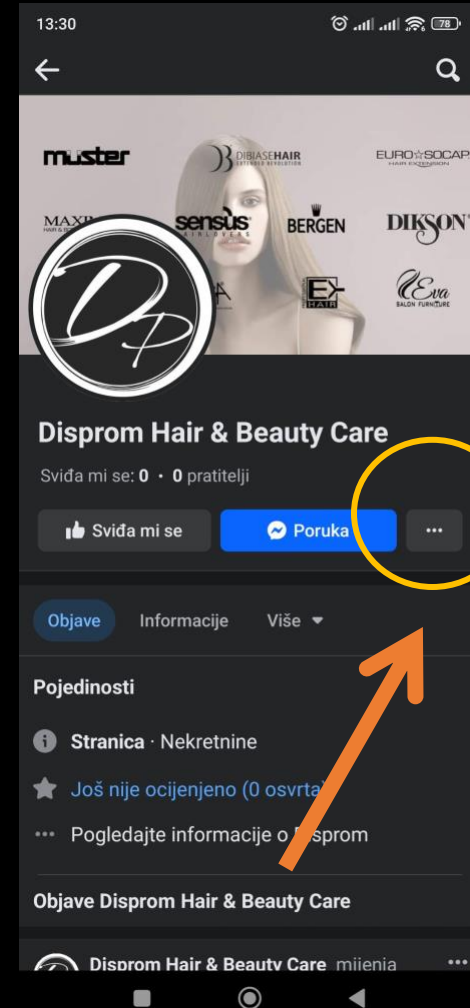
13:30

78

muster

DIBIASEHAIR
EXTENSION REVOLUTION

EURO SOCAP
HAIR EXTENSION

MAXP

sensus

BERGEN

DIKSON

EX HAIR

Eva
SALON FURNITURE

DP

Disprom Hair & Beauty Care

Sviđa mi se: 0 · 0 pratitelji

Sviđa mi se

Poruka

···

Objave

Informacije

Više

Pojedinosti

Stranica · Nekretnine

Još nije ocijenjeno (0 osvrta)

Pogledajte informacije o Disprom

Objave Disprom Hair & Beauty Care

Disprom Hair & Beauty Care mijenja